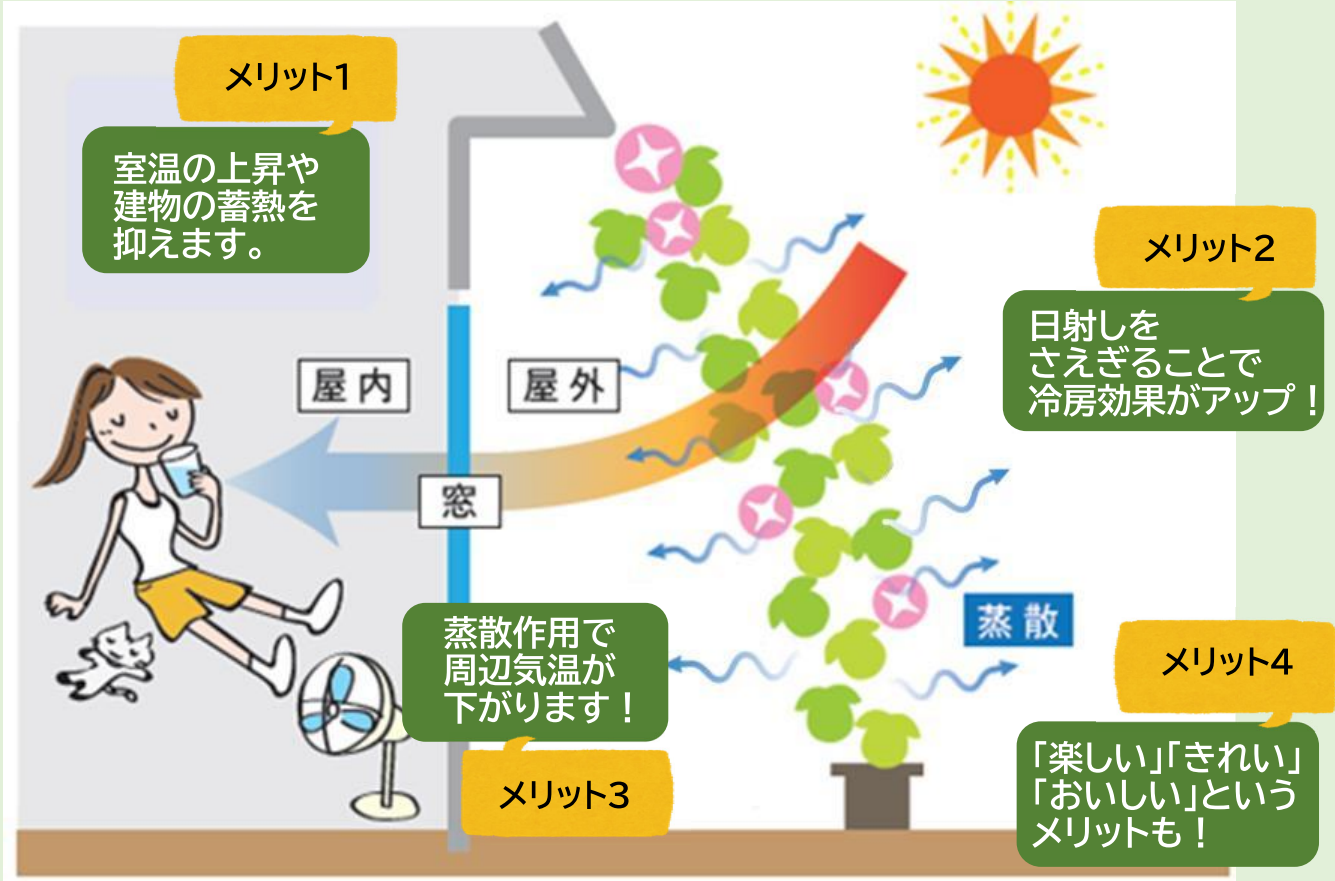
メリット1

室温の上昇や建物の蓄熱を抑えます。

屋内

屋外

窓

メリット2

日射しをさえぎることで冷房効果がアップ！

蒸散

蒸散作用で周辺気温が下がります！

メリット3

メリット4

「楽しい」「きれい」「おいしい」というメリットも！